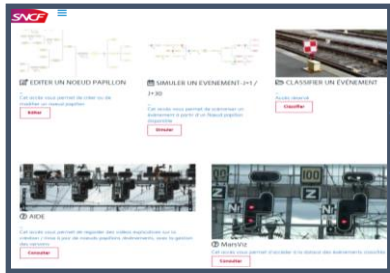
SNCF

EDITER UN NOEUD PAPILLON
Cet accès vous permet de créer ou de modifier un noeud papillon
Editer

SIMULER UN EVENEMENT J+1 / 7+30
Cet accès vous permet de simuler un évènement à partir d'un Noeud papillon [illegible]
Simuler

CLASSIFIER UN EVENEMENT
Accès général
Classifier

AIDE
Cet accès vous permet de regarder des vidéos explicatives sur la création / mise à jour de noeuds papillons, évènements, avec la gestion des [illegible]
Consulter

ManiViz
Cet accès vous permet d'accéder à la tableau des évènements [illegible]
Consulter